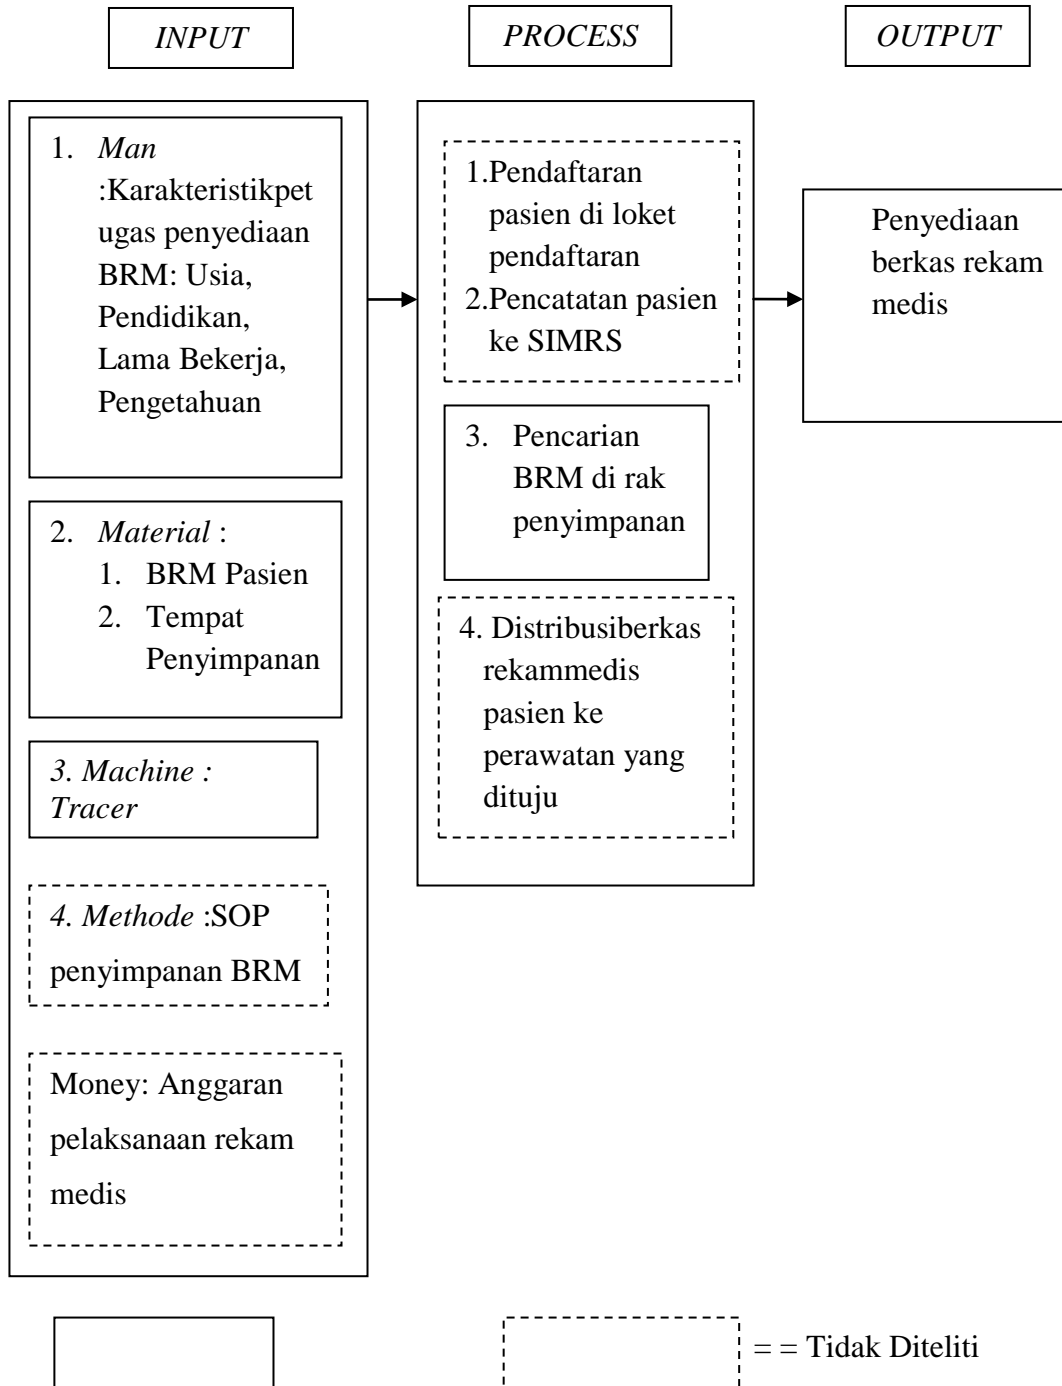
INPUT

PROCESS

OUTPUT

1. Man :Karakteristikpetugas penyediaan BRM: Usia, Pendidikan, Lama Bekerja, Pengetahuan

2. Material :
1. BRM Pasien
2. Tempat Penyimpanan

3. Machine : Tracer

4. Methode :SOP penyimpanan BRM

Money: Anggaran pelaksanaan rekam medis

1.Pendaftaran pasien di loket pendaftaran
2.Pencatatan pasien ke SIMRS

3. Pencarian BRM di rak penyimpanan

4. Distribusiberkas rekammedis pasien ke perawatan yang dituju

Penyediaan berkas rekam medis

= = Tidak Diteliti